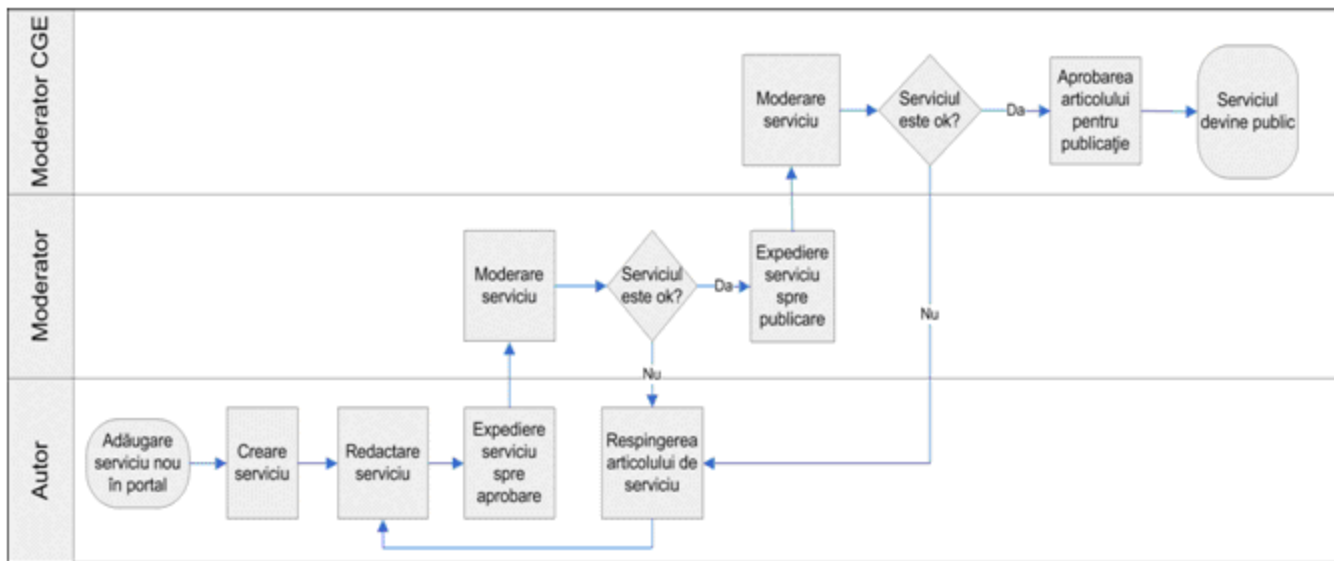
Moderator CGE

Moderare serviciu

Serviciul este ok?

Da

Aprobarea articolului pentru publicaţie

Serviciul devine public

Moderator

Moderare serviciu

Serviciul este ok?

Da

Expediere serviciu spre publicare

Nu

Nu

Autor

Adăugare serviciu nou în portal

Creare serviciu

Redactare serviciu

Expediere serviciu spre aprobare

Respingerea articolului de serviciu